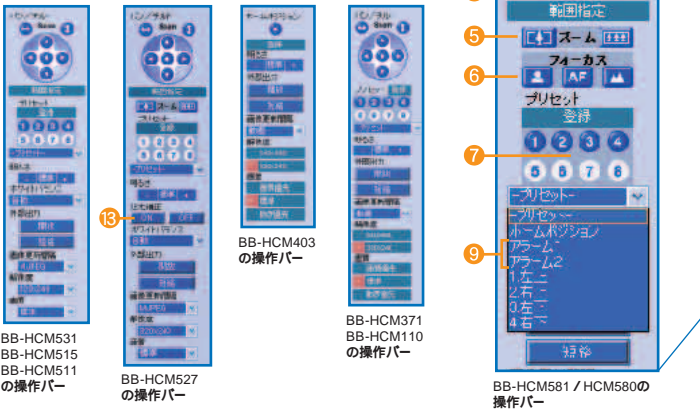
範囲指定

5 ズーム

6 フォーカス

AF

プリセット

登録

1 2 3 4

7

5 6 7 8

-プリセット-

-プリセット-

ホームポジション

9 アラーム1

アラーム2

1.左上

2.右一

3.左二

4.右一

解除

BB-HCM531
BB-HCM515
BB-HCM511
の操作バー

13

ON OFF

BB-HCM527
の操作バー

BB-HCM403
の操作バー

BB-HCM371
BB-HCM110
の操作バー

BB-HCM581 / HCM580の
操作バー